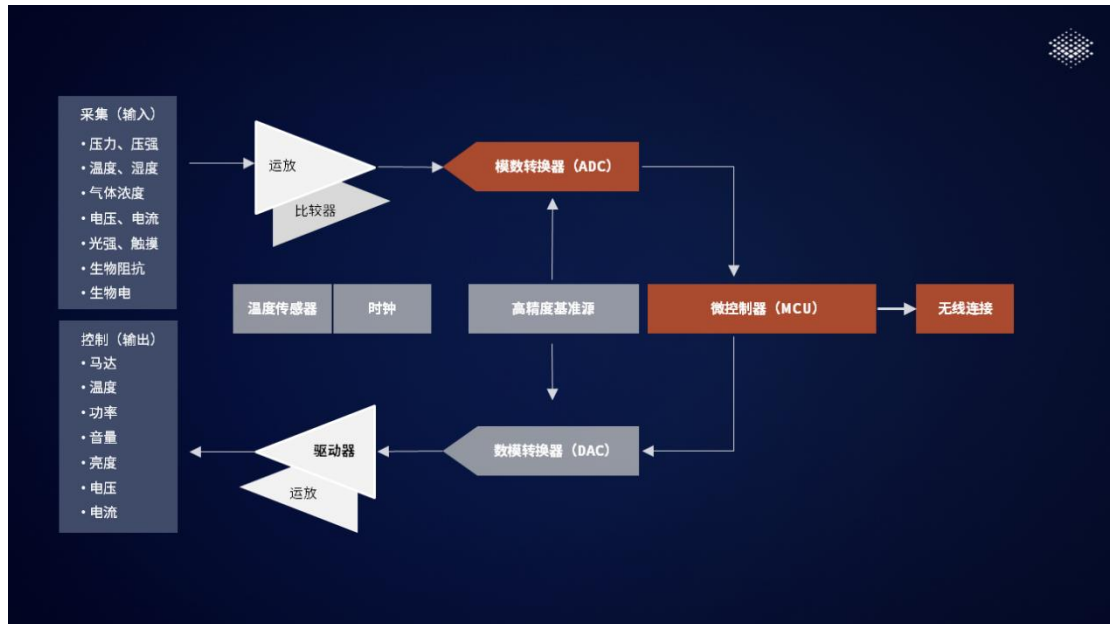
采集（输入）
• 压力、压强
• 温度、湿度
• 气体浓度
• 电压、电流
• 光强、触摸
• 生物阻抗
• 生物电

运放
比较器

模数转换器（ADC）

温度传感器
时钟
高精度基准源
微控制器（MCU）
无线连接

控制（输出）
• 马达
• 温度
• 功率
• 音量
• 亮度
• 电压
• 电流

驱动器
运放

数模转换器（DAC）